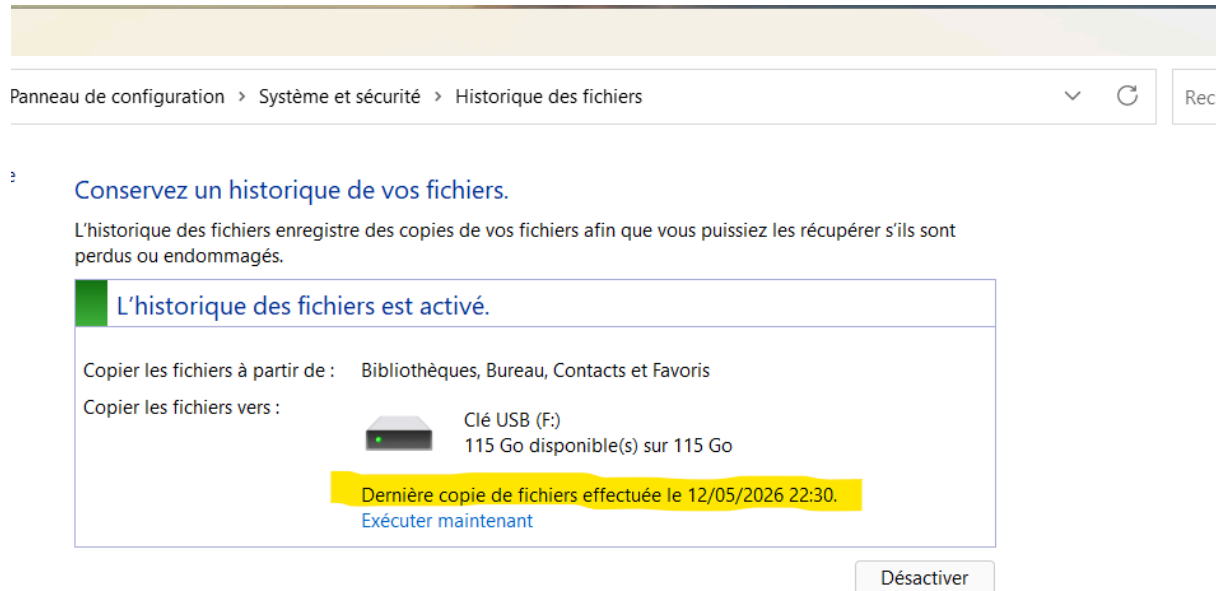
Panneau de configuration > Système et sécurité > Historique des fichiers

Rec

e

Conservez un historique de vos fichiers.

L'historique des fichiers enregistre des copies de vos fichiers afin que vous puissiez les récupérer s'ils sont perdus ou endommagés.

L'historique des fichiers est activé.

Copier les fichiers à partir de : Bibliothèques, Bureau, Contacts et Favoris

Copier les fichiers vers : Clé USB (F:)
115 Go disponible(s) sur 115 Go

Dernière copie de fichiers effectuée le 12/05/2026 22:30.
Exécuter maintenant

Désactiver